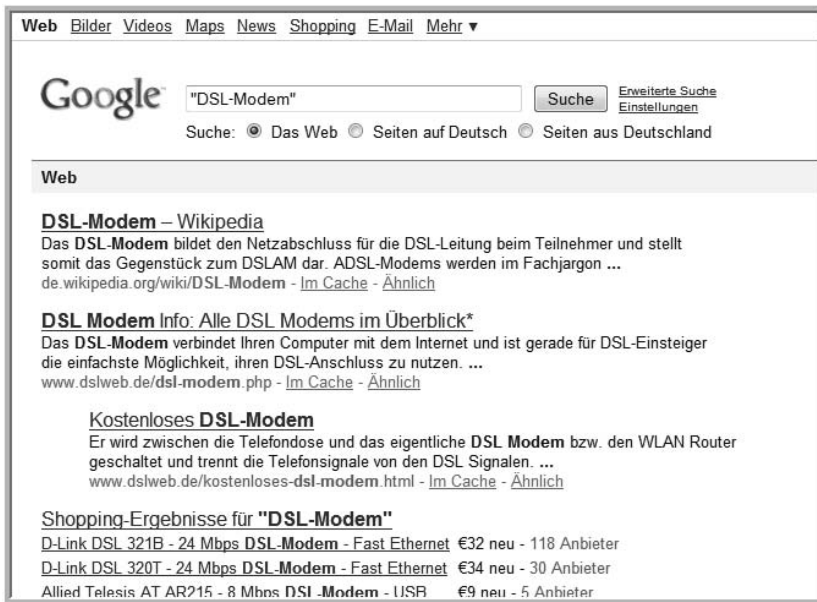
Web Bilder Videos Maps News Shopping E-Mail Mehr ▾

Google "DSL-Modem" Suche Erweiterte Suche Einstellungen

Suche: ◉ Das Web ○ Seiten auf Deutsch ○ Seiten aus Deutschland

Web

DSL-Modem – Wikipedia
Das DSL-Modem bildet den Netzabschluss für die DSL-Leitung beim Teilnehmer und stellt somit das Gegenstück zum DSLAM dar. ADSL-Modems werden im Fachjargon ...
de.wikipedia.org/wiki/DSL-Modem - Im Cache - Ähnlich

DSL Modem Info: Alle DSL Modems im Überblick*
Das DSL-Modem verbindet Ihren Computer mit dem Internet und ist gerade für DSL-Einsteiger die einfachste Möglichkeit, ihren DSL-Anschluss zu nutzen. ...
www.dslweb.de/dsl-modem.php - Im Cache - Ähnlich

Kostenloses DSL-Modem
Er wird zwischen die Telefondose und das eigentliche DSL Modem bzw. den WLAN Router geschaltet und trennt die Telefonsignale von den DSL Signalen. ...
www.dslweb.de/kostenloses-dsl-modem.html - Im Cache - Ähnlich

Shopping-Ergebnisse für "DSL-Modem"
D-Link DSL 321B - 24 Mbps DSL-Modem - Fast Ethernet €32 neu - 118 Anbieter
D-Link DSL 320T - 24 Mbps DSL-Modem - Fast Ethernet €34 neu - 30 Anbieter
Allied Telesis AT AR215 - 8 Mbps DSL-Modem - USB €9 neu - 5 Anbieter